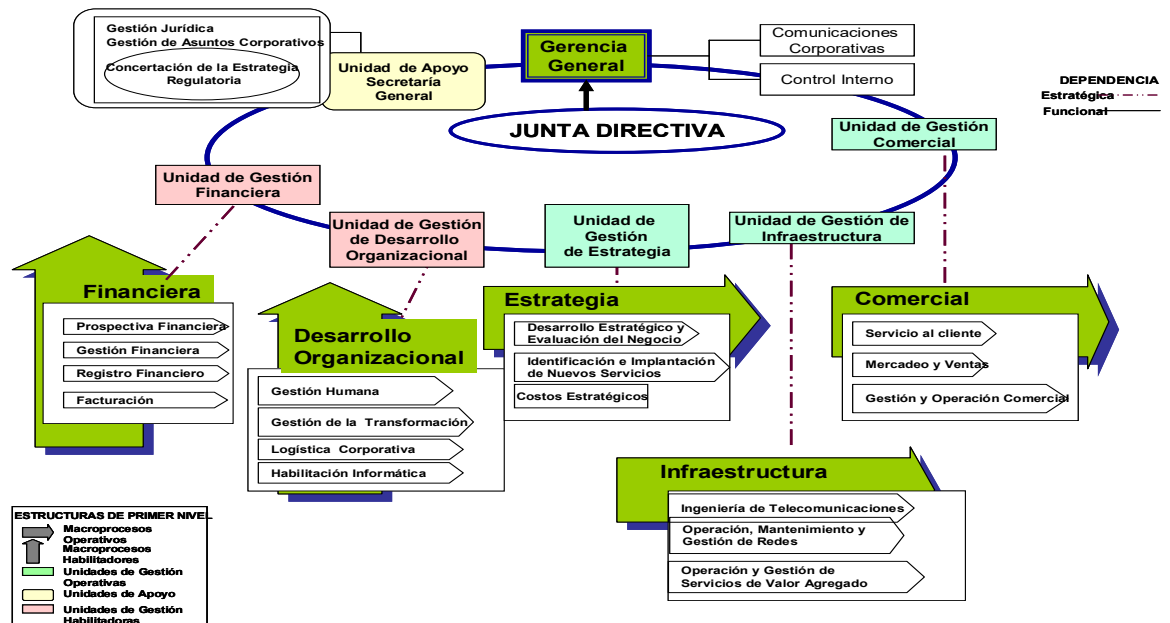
Gestión Jurídica
Gestión de Asuntos Corporativos
Concertación de la Estrategia Regulatoria

Unidad de Apoyo Secretaría General

Gerencia General

Comunicaciones Corporativas

Control Interno

DEPENDENCIA
Estratégica
Funcional

JUNTA DIRECTIVA

Unidad de Gestión Comercial

Unidad de Gestión Financiera

Unidad de Gestión de Desarrollo Organizacional

Unidad de Gestión de Estrategia

Unidad de Gestión de Infraestructura

Financiera
Prospectiva Financiera
Gestión Financiera
Registro Financiero
Facturación

Desarrollo Organizacional
Gestión Humana
Gestión de la Transformación
Logística Corporativa
Habilitación Informática

Estrategia
Desarrollo Estratégico y Evaluación del Negocio
Identificación e Implantación de Nuevos Servicios
Costos Estratégicos

Comercial
Servicio al cliente
Mercadeo y Ventas
Gestión y Operación Comercial

Infraestructura
Ingeniería de Telecomunicaciones
Operación, Mantenimiento y Gestión de Redes
Operación y Gestión de Servicios de Valor Agregado

ESTRUCTURAS DE PRIMER NIVEL
Macroprocesos Operativos
Macroprocesos Habilitadores
Unidades de Gestión Operativas
Unidades de Apoyo
Unidades de Gestión Habilitadoras